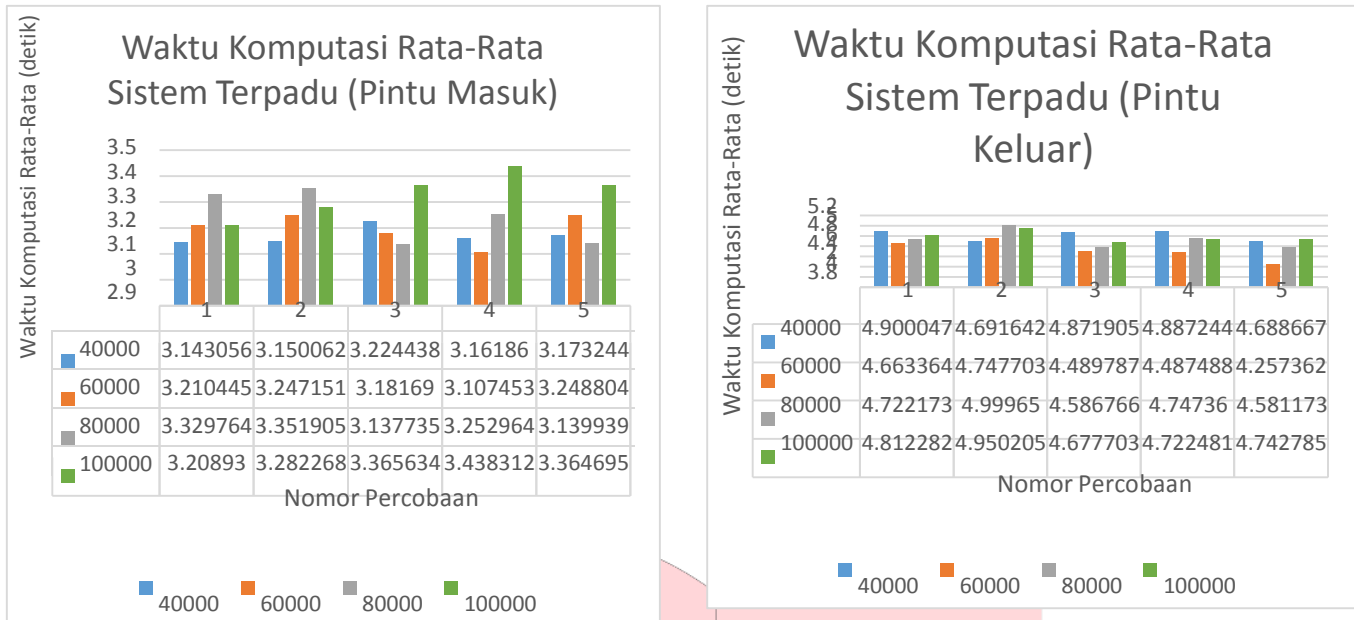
Waktu Komputasi Rata-Rata Sistem Terpadu (Pintu Masuk)

Waktu Komputasi Rata-Rata (detik)

3.5
3.4
3.3
3.2
3.1
3
2.9

| | 1 | 2 | 3 | 4 | 5 |
|---|---|---|---|---|---|
| 40000 | 3.143056 | 3.150062 | 3.224438 | 3.16186 | 3.173244 |
| 60000 | 3.210445 | 3.247151 | 3.18169 | 3.107453 | 3.248804 |
| 80000 | 3.329764 | 3.351905 | 3.137735 | 3.252964 | 3.139939 |
| 100000 | 3.20893 | 3.282268 | 3.365634 | 3.438312 | 3.364695 |

Nomor Percobaan

40000 60000 80000 100000

Waktu Komputasi Rata-Rata Sistem Terpadu (Pintu Keluar)

Waktu Komputasi Rata-Rata (detik)

5.2
4.8
4.6
4.4
4.2
4
3.8

| | 1 | 2 | 3 | 4 | 5 |
|---|---|---|---|---|---|
| 40000 | 4.900047 | 4.691642 | 4.871905 | 4.887244 | 4.688667 |
| 60000 | 4.663364 | 4.747703 | 4.489787 | 4.487488 | 4.257362 |
| 80000 | 4.722173 | 4.99965 | 4.586766 | 4.74736 | 4.581173 |
| 100000 | 4.812282 | 4.950205 | 4.677703 | 4.722481 | 4.742785 |

Nomor Percobaan

40000 60000 80000 100000